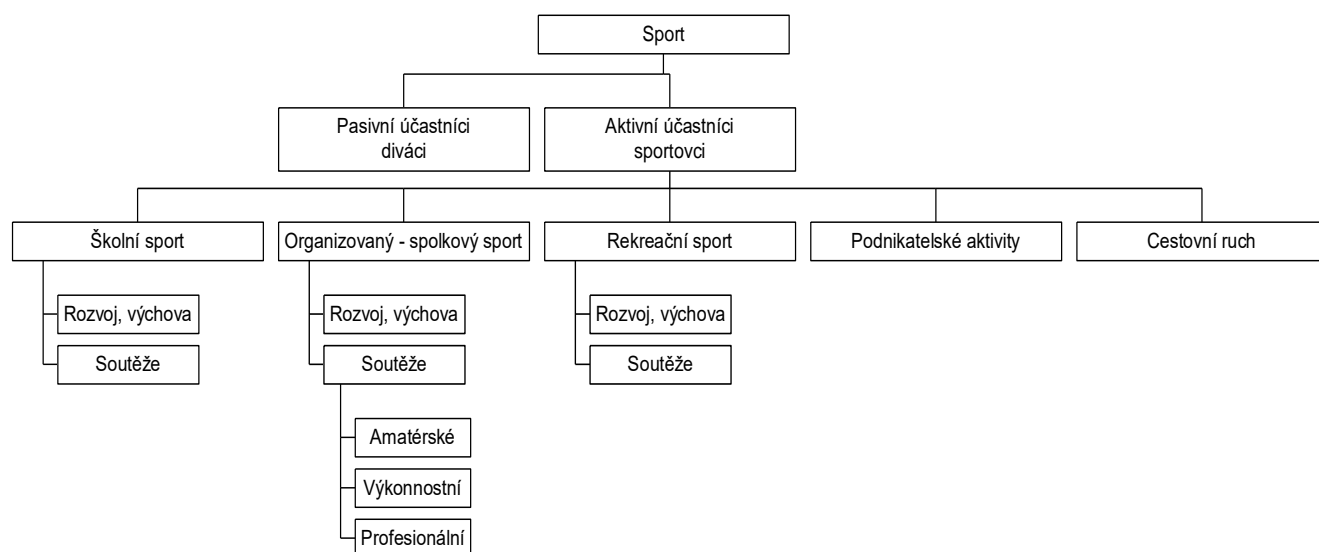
Sport

Pasivní účastníci
diváci

Aktivní účastníci
sportovci

Školní sport

Rozvoj, výchova

Soutěže

Organizovaný - spolkový sport

Rozvoj, výchova

Soutěže

Amatérské

Výkonnostní

Profesionální

Rekreační sport

Rozvoj, výchova

Soutěže

Podnikatelské aktivity

Cestovní ruch